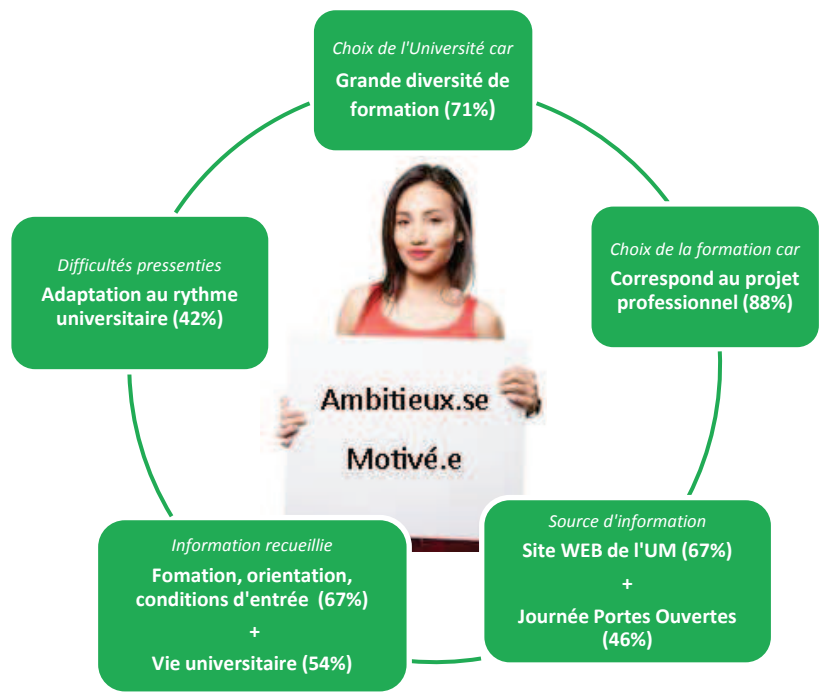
Choix de l'Université car
Grande diversité de formation (71%)

Choix de la formation car
Correspond au projet professionnel (88%)

Source d'information
Site WEB de l'UM (67%)
+
Journée Portes Ouvertes (46%)

Information recueillie
Fomation, orientation, conditions d'entrée (67%)
+
Vie universitaire (54%)

Difficultés pressenties
Adaptation au rythme universitaire (42%)

Ambitieux.se
Motivé.e